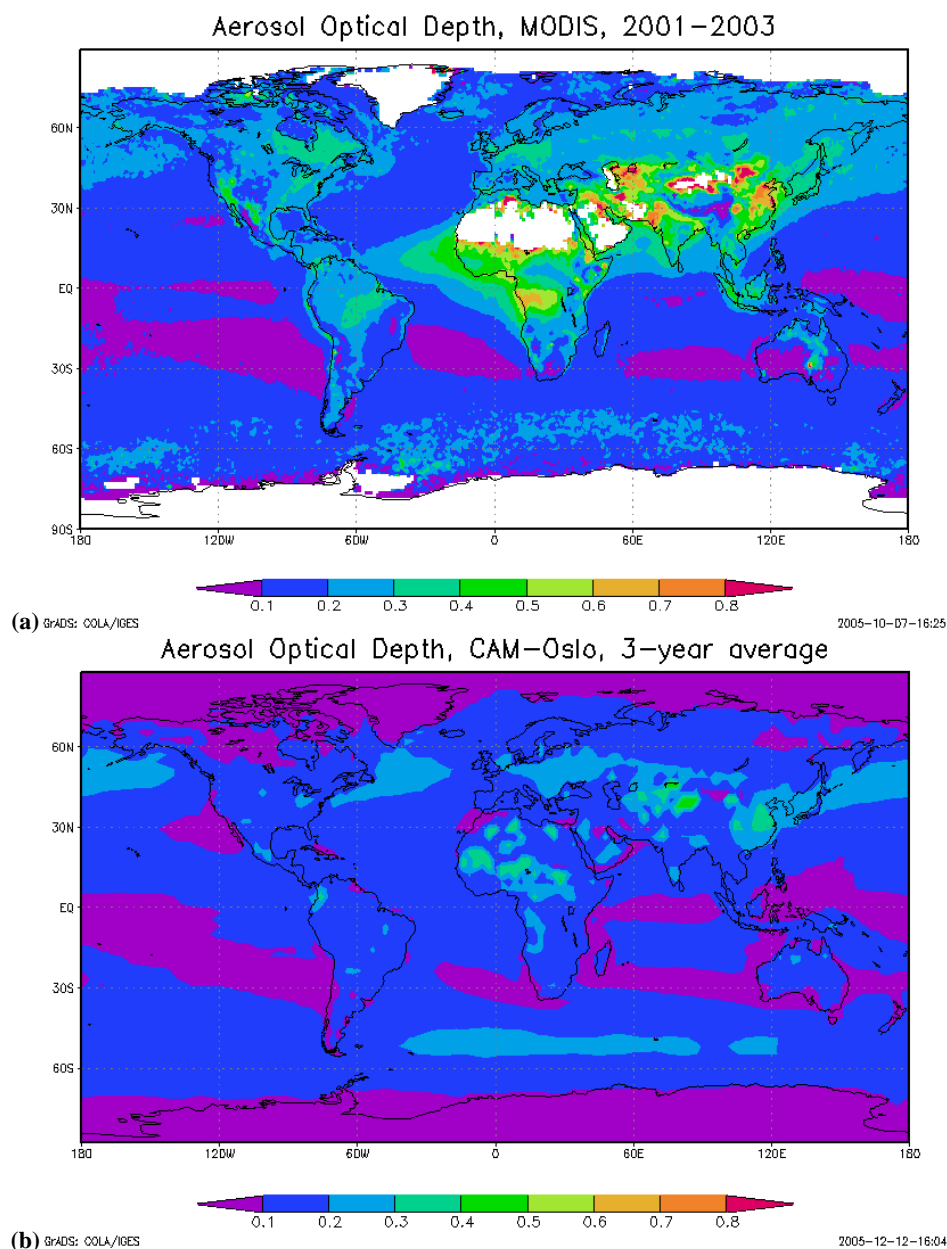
Aerosol Optical Depth, MODIS, 2001-2003

60N
30N
EQ
30S
60S
90S
180
120W
60W
0
60E
120E
180

0.1 0.2 0.3 0.4 0.5 0.6 0.7 0.8

(a) GrADS: COLA/IGES
2005-10-07-16:25

Aerosol Optical Depth, CAM-Oslo, 3-year average

60N
30N
EQ
30S
60S
180
120W
60W
0
60E
120E
180

0.1 0.2 0.3 0.4 0.5 0.6 0.7 0.8

(b) GrADS: COLA/IGES
2005-12-12-16:04